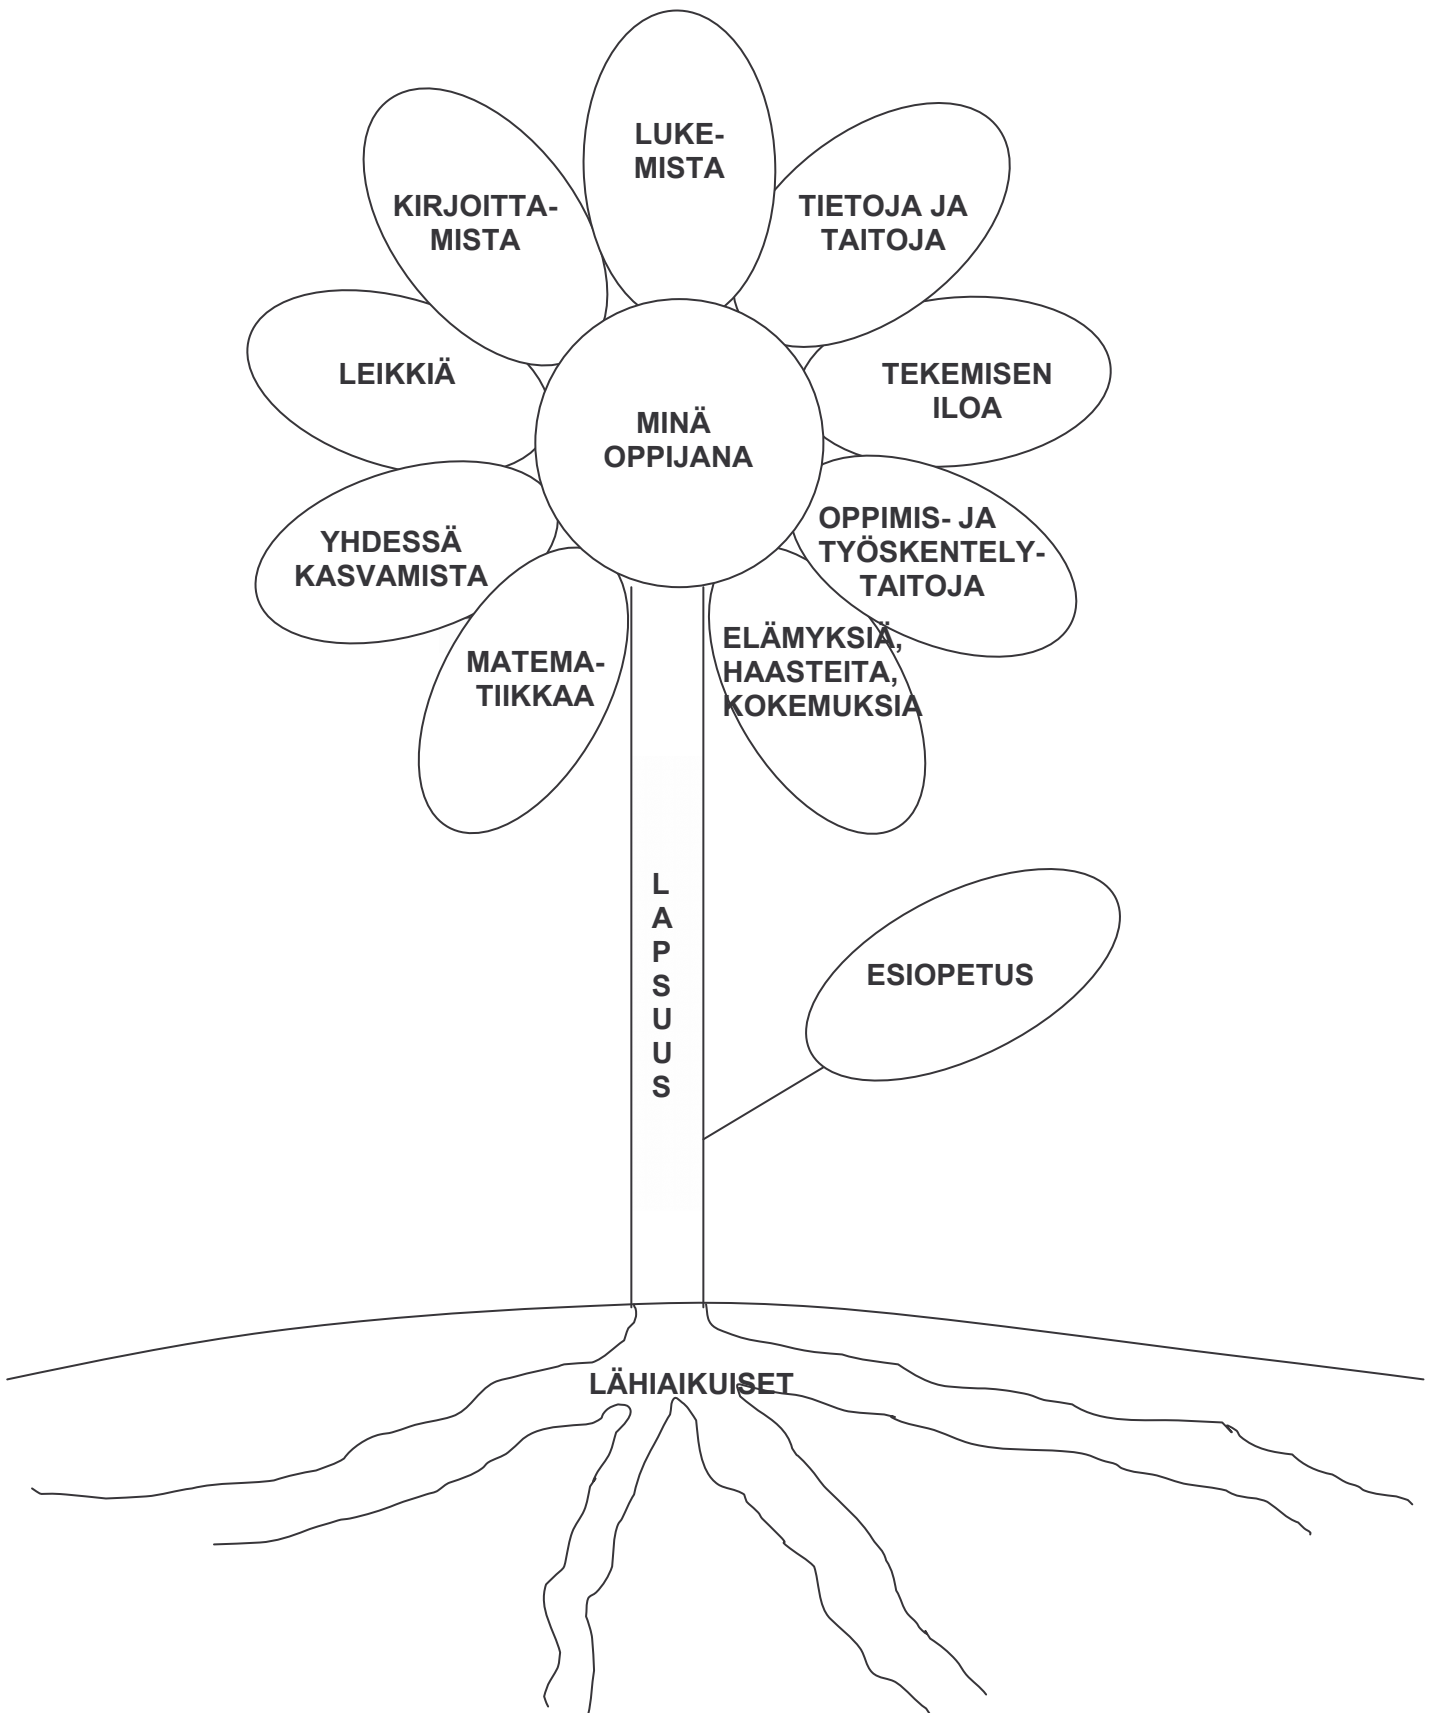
LUKEMISTA

KIRJOITTAMISTA

TIETOJA JA TAITOJA

LEIKKIÄ

TEKEMISEN ILOA

MINÄ OPPIJANA

YHDESSÄ KASVAMISTA

OPPIMIS- JA TYÖSKENTELYTAITOJA

MATEMATIIKKAA

ELÄMYKSIÄ, HAASTEITA, KOKEMUKSIA

LAPSUUS

ESIOPETUS

LÄHIAIKUISET